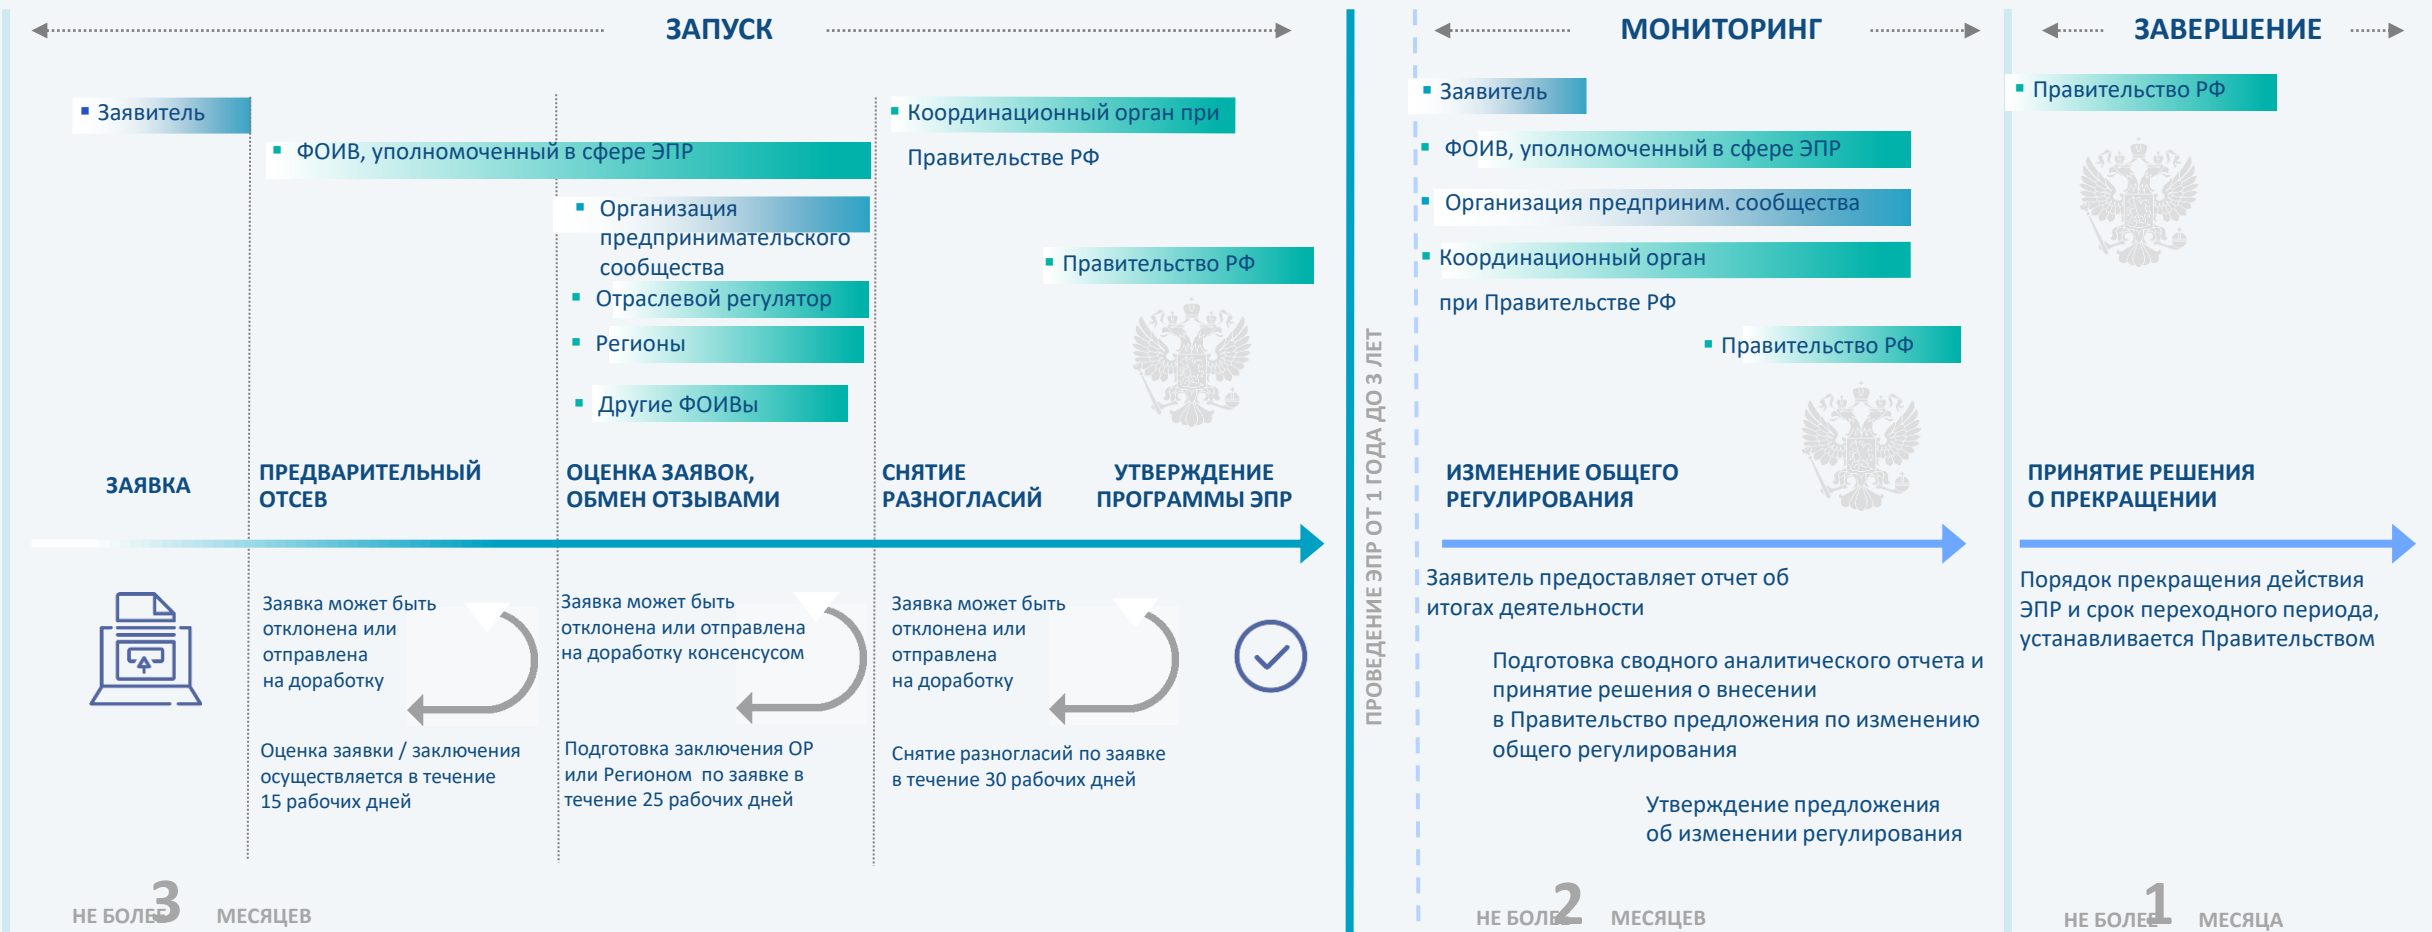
ЗАПУСК

Заявитель

ФОИВ, уполномоченный в сфере ЭПР

Организация предпринимательского сообщества

Отраслевой регулятор

Регионы

Другие ФОИВы

Координационный орган при Правительстве РФ

Правительство РФ

ЗАЯВКА

ПРЕДВАРИТЕЛЬНЫЙ ОТСЕВ

ОЦЕНКА ЗАЯВОК, ОБМЕН ОТЗЫВАМИ

СНЯТИЕ РАЗНОГЛАСИЙ

УТВЕРЖДЕНИЕ ПРОГРАММЫ ЭПР

Заявка может быть отклонена или отправлена на доработку

Оценка заявки / заключения осуществляется в течение 15 рабочих дней

Заявка может быть отклонена или отправлена на доработку консенсусом

Подготовка заключения ОР или Регионом по заявке в течение 25 рабочих дней

Заявка может быть отклонена или отправлена на доработку

Снятие разногласий по заявке в течение 30 рабочих дней

НЕ БОЛЕЕ 3 МЕСЯЦЕВ

ПРОВЕДЕНИЕ ЭПР ОТ 1 ГОДА ДО 3 ЛЕТ

МОНИТОРИНГ

Заявитель

ФОИВ, уполномоченный в сфере ЭПР

Организация предприним. сообщества

Координационный орган при Правительстве РФ

Правительство РФ

ИЗМЕНЕНИЕ ОБЩЕГО РЕГУЛИРОВАНИЯ

Заявитель предоставляет отчет об итогах деятельности

Подготовка сводного аналитического отчета и принятие решения о внесении в Правительство предложения по изменению общего регулирования

Утверждение предложения об изменении регулирования

НЕ БОЛЕЕ 2 МЕСЯЦЕВ

ЗАВЕРШЕНИЕ

Правительство РФ

ПРИНЯТИЕ РЕШЕНИЯ О ПРЕКРАЩЕНИИ

Порядок прекращения действия ЭПР и срок переходного периода, устанавливается Правительством

НЕ БОЛЕЕ 1 МЕСЯЦА